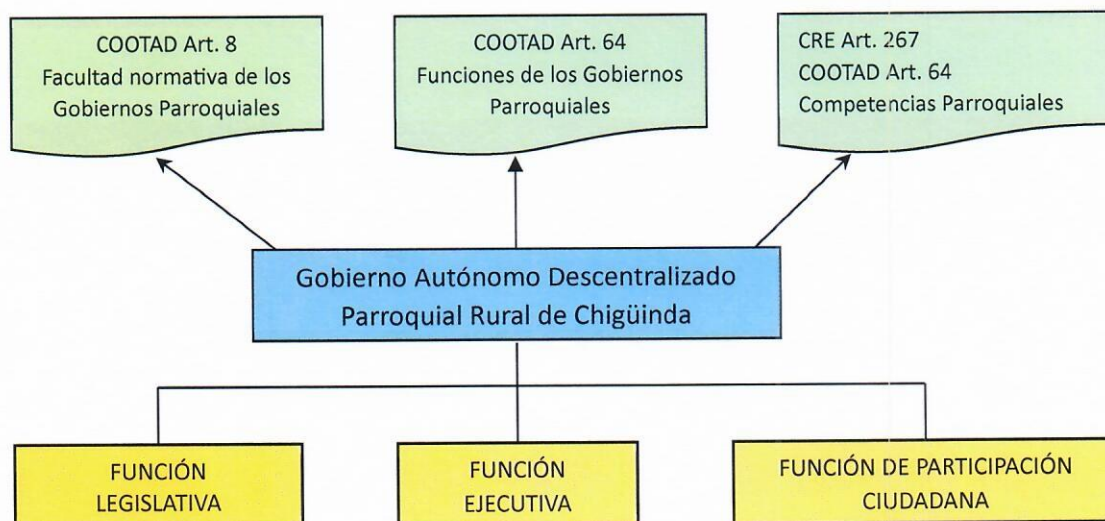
COOTAD Art. 8
Facultad normativa de los Gobiernos Parroquiales

COOTAD Art. 64
Funciones de los Gobiernos Parroquiales

CRE Art. 267
COOTAD Art. 64
Competencias Parroquiales

Gobierno Autónomo Descentralizado Parroquial Rural de Chigüinda

FUNCIÓN LEGISLATIVA

FUNCIÓN EJECUTIVA

FUNCIÓN DE PARTICIPACIÓN CIUDADANA